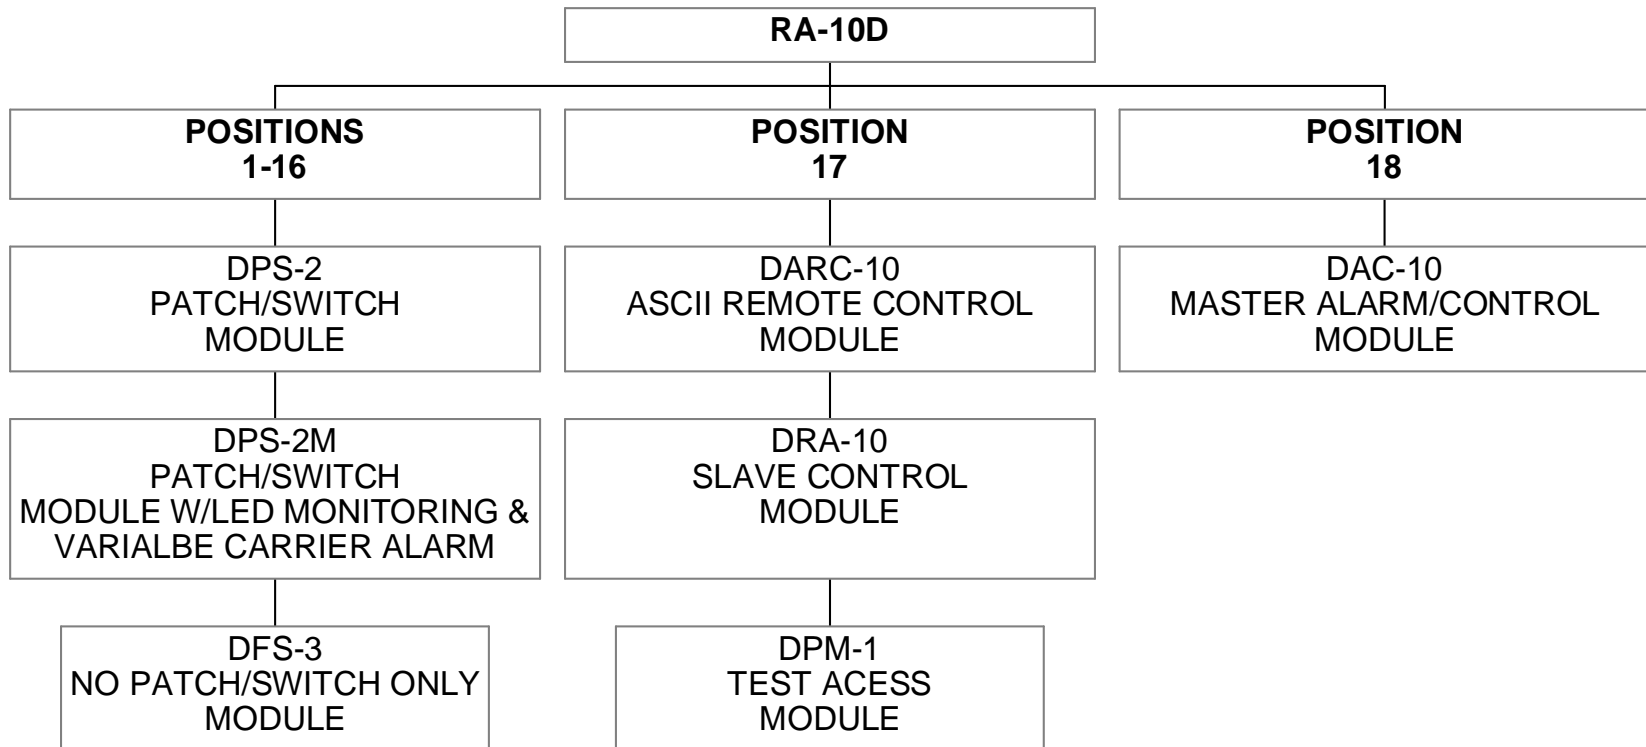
RA-10D

POSITIONS
1-16

DPS-2
PATCH/SWITCH
MODULE

DPS-2M
PATCH/SWITCH
MODULE W/LED MONITORING &
VARIALBE CARRIER ALARM

DFS-3
NO PATCH/SWITCH ONLY
MODULE

POSITION
17

DARC-10
ASCII REMOTE CONTROL
MODULE

DRA-10
SLAVE CONTROL
MODULE

DPM-1
TEST ACESS
MODULE

POSITION
18

DAC-10
MASTER ALARM/CONTROL
MODULE